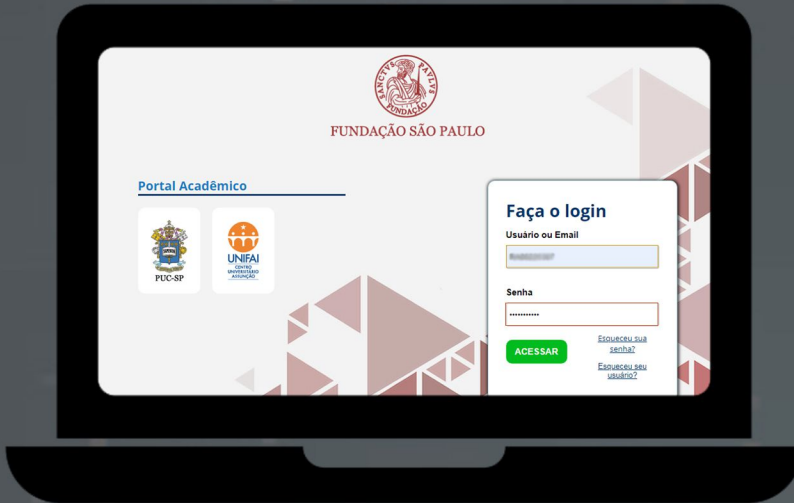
SANCTVS PAVLVS FVNDAÇÃO

FUNDAÇÃO SÃO PAULO

Portal Acadêmico

PUC-SP

UNIFAI
CENTRO UNIVERSITÁRIO ASSUNÇÃO

Faça o login

Usuário ou Email

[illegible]

Senha

•••••••••••

ACESSAR

Esqueceu sua senha?

Esqueceu seu usuário?